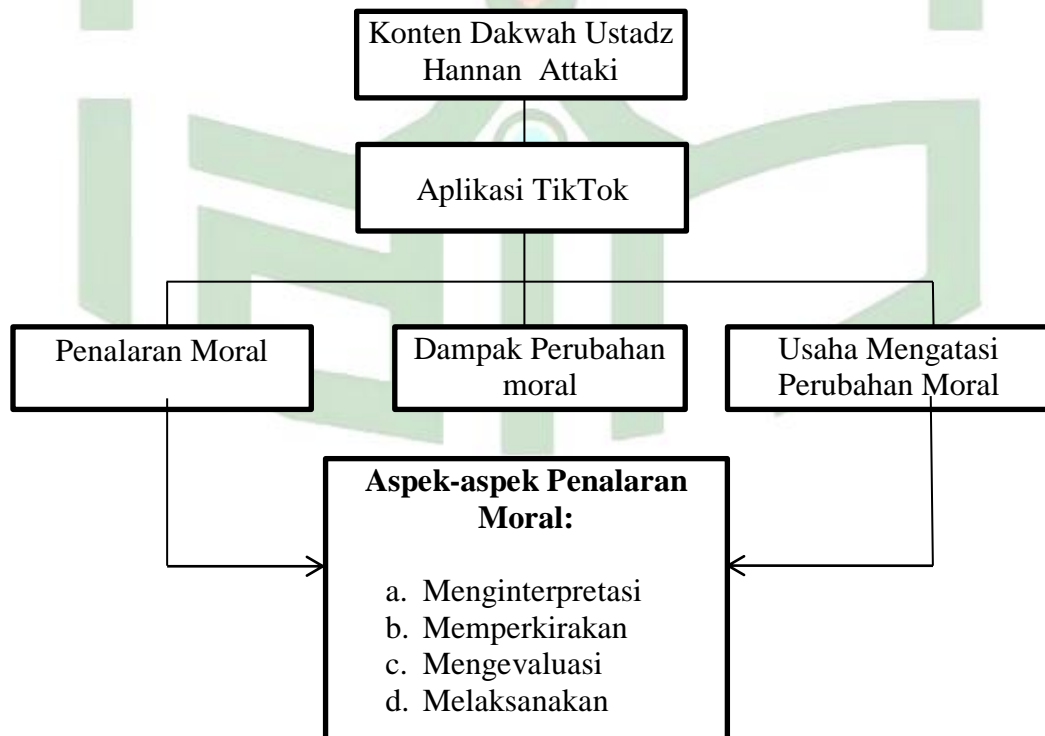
Konten Dakwah Ustadz Hannan Attaki

Aplikasi TikTok

Penalaran Moral

Dampak Perubahan moral

Usaha Mengatasi Perubahan Moral

**Aspek-aspek Penalaran Moral:**

a. Menginterpretasi
b. Memperkirakan
c. Mengevaluasi
d. Melaksanakan